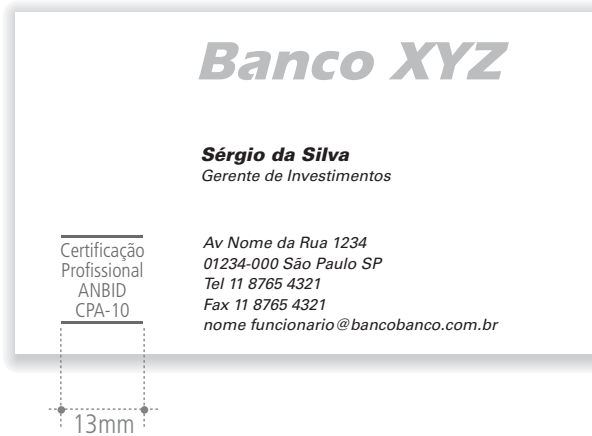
Banco XYZ

Sérgio da Silva
Gerente de Investimentos

Certificação Profissional ANBID CPA-10

Av Nome da Rua 1234
01234-000 São Paulo SP
Tel 11 8765 4321
Fax 11 8765 4321
nome funcionario@bancobanco.com.br

13mm